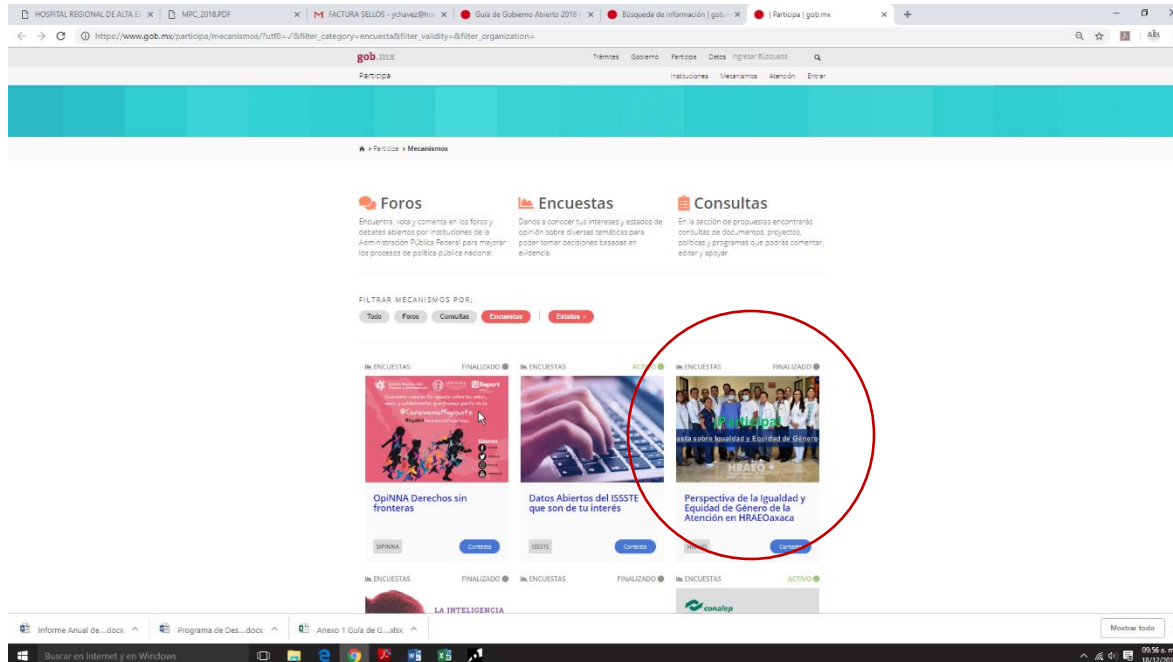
HOSPITAL REGIONAL DE ALTA E ×
MPC_2018.PDF ×
FACTURA SELLOS - ychavez@hr ×
Guía de Gobierno Abierto 2018 ×
Búsqueda de información | gob ×
| Participa | gob.mx ×

https://www.gob.mx/participa/mecanismos/?utf8=✓&filter_category=encuesta&filter_validity=&filter_organization=

gob.mx
Trámites Gobierno Participa Datos Ingresar Búsqueda
Participa
Instituciones Mecanismos Atención Entrar

> Participa > Mecanismos

Foros
Encuentra, vota y comenta en los foros y debates abiertos por instituciones de la Administración Pública Federal para mejorar los procesos de política pública nacional.

Encuestas
Danos a conocer tus intereses y estados de opinión sobre diversas temáticas para poder tomar decisiones basadas en evidencia.

Consultas
En la sección de propuestas encontrarás consultas de documentos, proyectos, políticas y programas que podrás comentar, editar y apoyar.

FILTRAR MECANISMOS POR:
Todo Foros Consultas Encuestas Estatus

ENCUESTAS FINALIZADO
U-Report
#CaravanaMigrante
OpiNNA Derechos sin fronteras
SIPINNA Contesta

ENCUESTAS ACTIVO
Datos Abiertos del ISSSTE que son de tu interés
ISSSTE Contesta

ENCUESTAS FINALIZADO
¡Participa!
esta sobre Igualdad y Equidad de Género
HRAEO
Perspectiva de la Igualdad y Equidad de Género de la Atención en HRAEOaxaca
HRAEO Contesta

ENCUESTAS FINALIZADO
LA INTELIGENCIA
ENCUESTAS FINALIZADO
ENCUESTAS ACTIVO
conalep

Informe Anual de....docx
Programa de Des....docx
Anexo 1 Guía de G....xlsx
Mostrar todo

Buscar en Internet y en Windows
09:56 a. m.
18/12/20